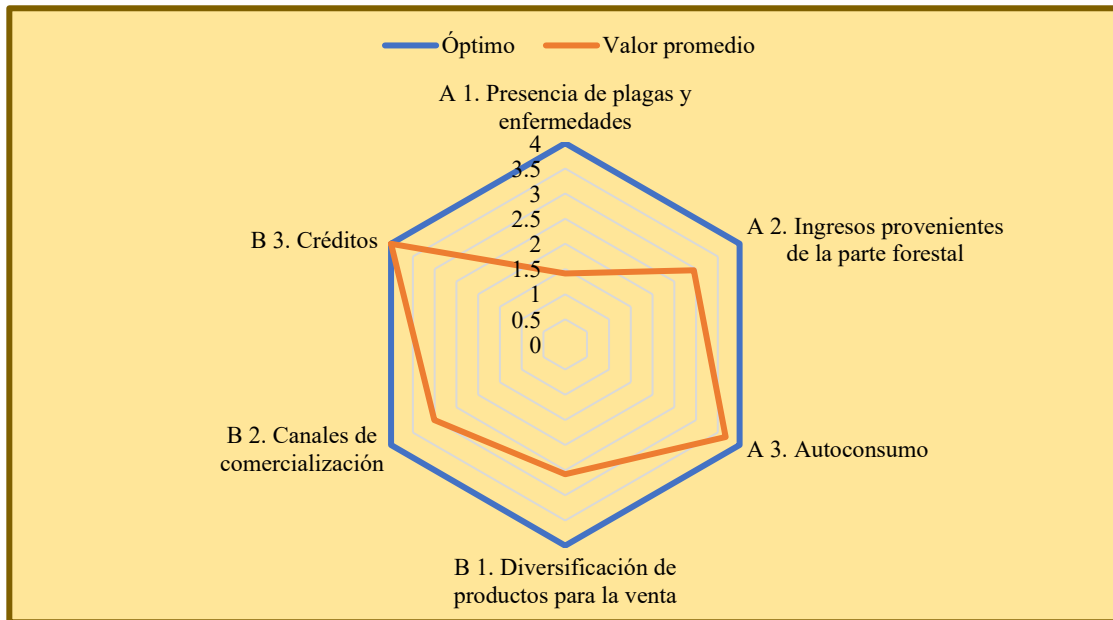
Óptimo Valor promedio

A 1. Presencia de plagas y enfermedades

4
3.5
3
2.5
2
1.5
1
0.5
0

A 2. Ingresos provenientes de la parte forestal

A 3. Autoconsumo

B 1. Diversificación de productos para la venta

B 2. Canales de comercialización

B 3. Créditos